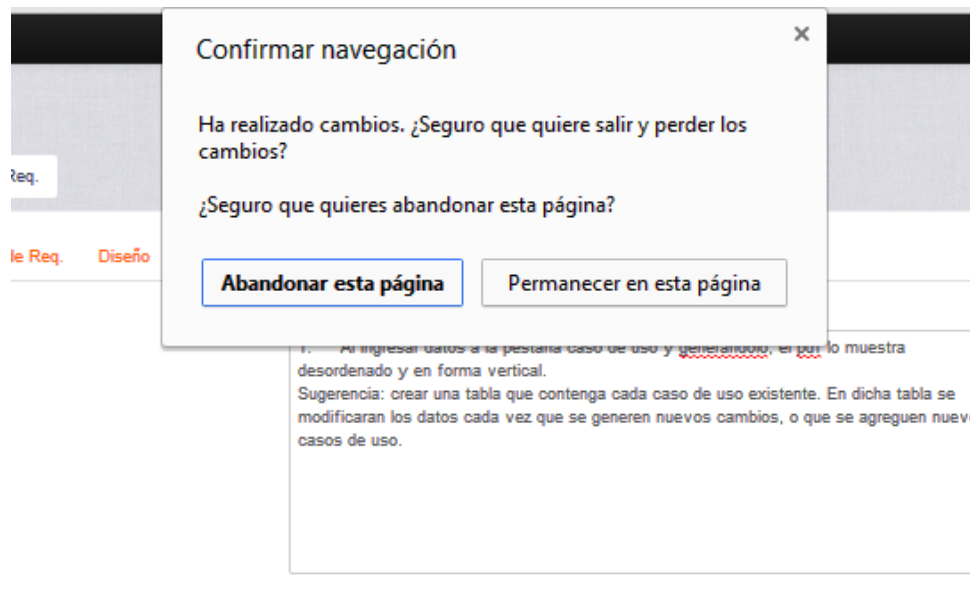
Confirmar navegación

×

Ha realizado cambios. ¿Seguro que quiere salir y perder los cambios?

¿Seguro que quieres abandonar esta página?

Abandonar esta página

Permanecer en esta página

Req.

le Req.

Diseño

1. Al ingresar datos a la pestaña caso de uso y generandolo, el pdf lo muestra desordenado y en forma vertical.
Sugerencia: crear una tabla que contenga cada caso de uso existente. En dicha tabla se modificaran los datos cada vez que se generen nuevos cambios, o que se agreguen nuev casos de uso.